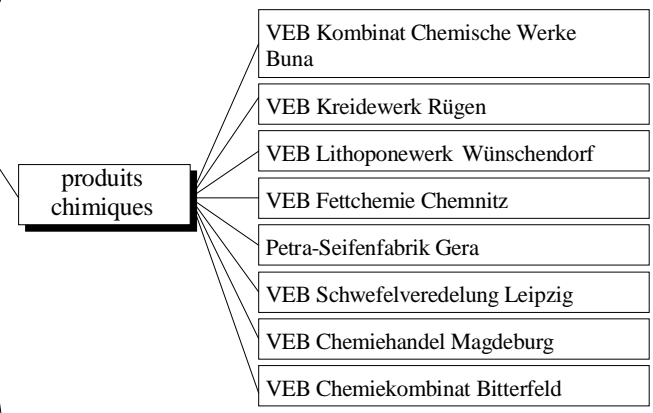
produits chimiques

VEB Kombinat Chemische Werke Buna

VEB Kreidewerk Rügen

VEB Lithoponewerk Wünschendorf

VEB Fettchemie Chemnitz

Petra-Seifenfabrik Gera

VEB Schwefelveredelung Leipzig

VEB Chemiehandel Magdeburg

VEB Chemiekombinat Bitterfeld